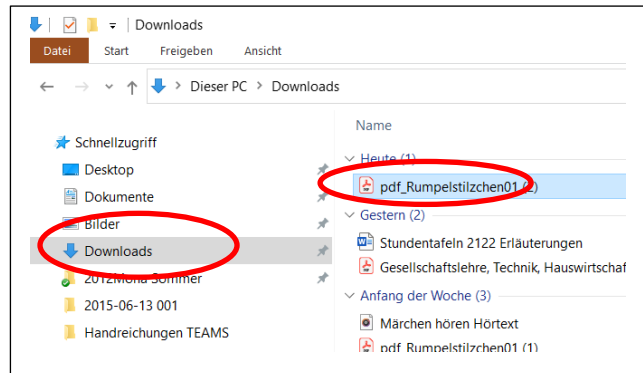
Downloads

Datei
Start
Freigeben
Ansicht

Dieser PC > Downloads

Schnellzugriff
Desktop
Dokumente
Bilder
Downloads
2012Mona Sommer
2015-06-13 001
Handreichungen TEAMS

Name

Heute (1)
pdf_Rumpelstilzchen01 (2)

Gestern (2)
Stundentafeln 2122 Erläuterungen
Gesellschaftslehre, Technik, Hauswirtschaf

Anfang der Woche (3)
Märchen hören Hörtext
pdf_Rumpelstilzchen01 (1)